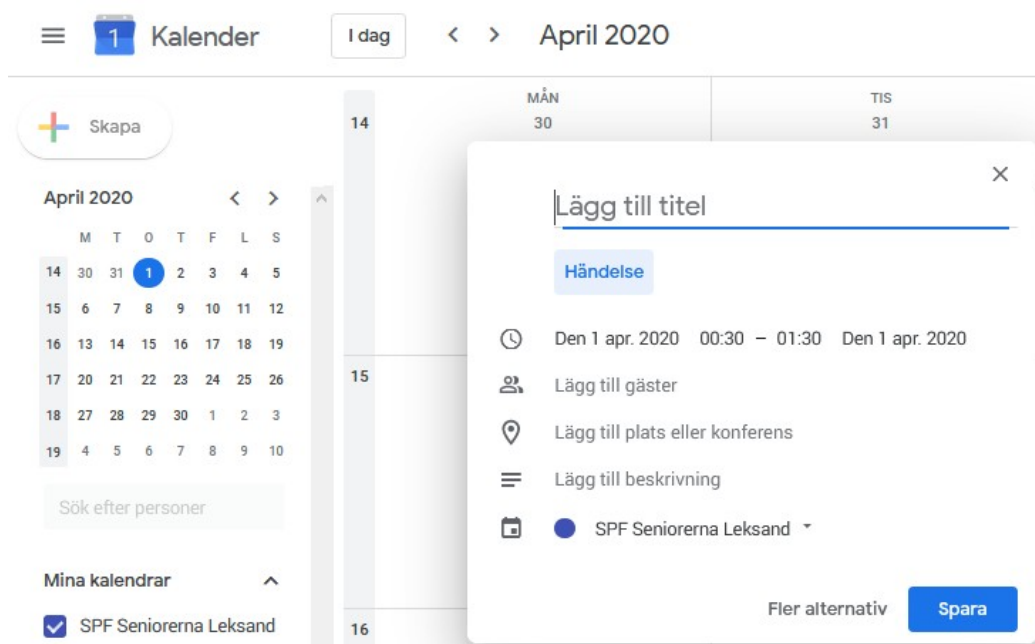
1 Kalender

I dag

April 2020

Skapa

April 2020

| | M | T | O | T | F | L | S |
|---|---|---|---|---|---|---|---|
| 14 | 30 | 31 | 1 | 2 | 3 | 4 | 5 |
| 15 | 6 | 7 | 8 | 9 | 10 | 11 | 12 |
| 16 | 13 | 14 | 15 | 16 | 17 | 18 | 19 |
| 17 | 20 | 21 | 22 | 23 | 24 | 25 | 26 |
| 18 | 27 | 28 | 29 | 30 | 1 | 2 | 3 |
| 19 | 4 | 5 | 6 | 7 | 8 | 9 | 10 |

Sök efter personer

Mina kalendrar

SPF Seniorerna Leksand

14

MÅN
30

TIS
31

15

16

Lägg till titel

Händelse

Den 1 apr. 2020 00:30 – 01:30 Den 1 apr. 2020

Lägg till gäster

Lägg till plats eller konferens

Lägg till beskrivning

SPF Seniorerna Leksand

Fler alternativ

Spara